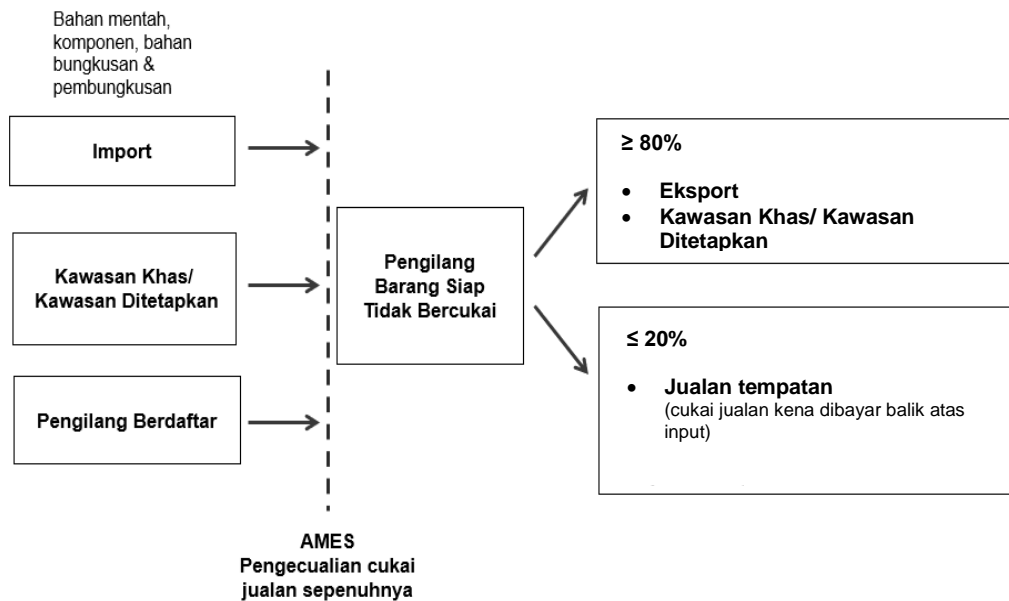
Bahan mentah, komponen, bahan bungkusan & pembungkusan

Import

Kawasan Khas/ Kawasan Ditetapkan

Pengilang Berdaftar

Pengilang Barang Siap Tidak Bercukai

≥ 80%

- Eksport
- Kawasan Khas/ Kawasan Ditetapkan

≤ 20%

- Jualan tempatan
(cukai jualan kena dibayar balik atas input)

AMES
Pengecualian cukai jualan sepenuhnya